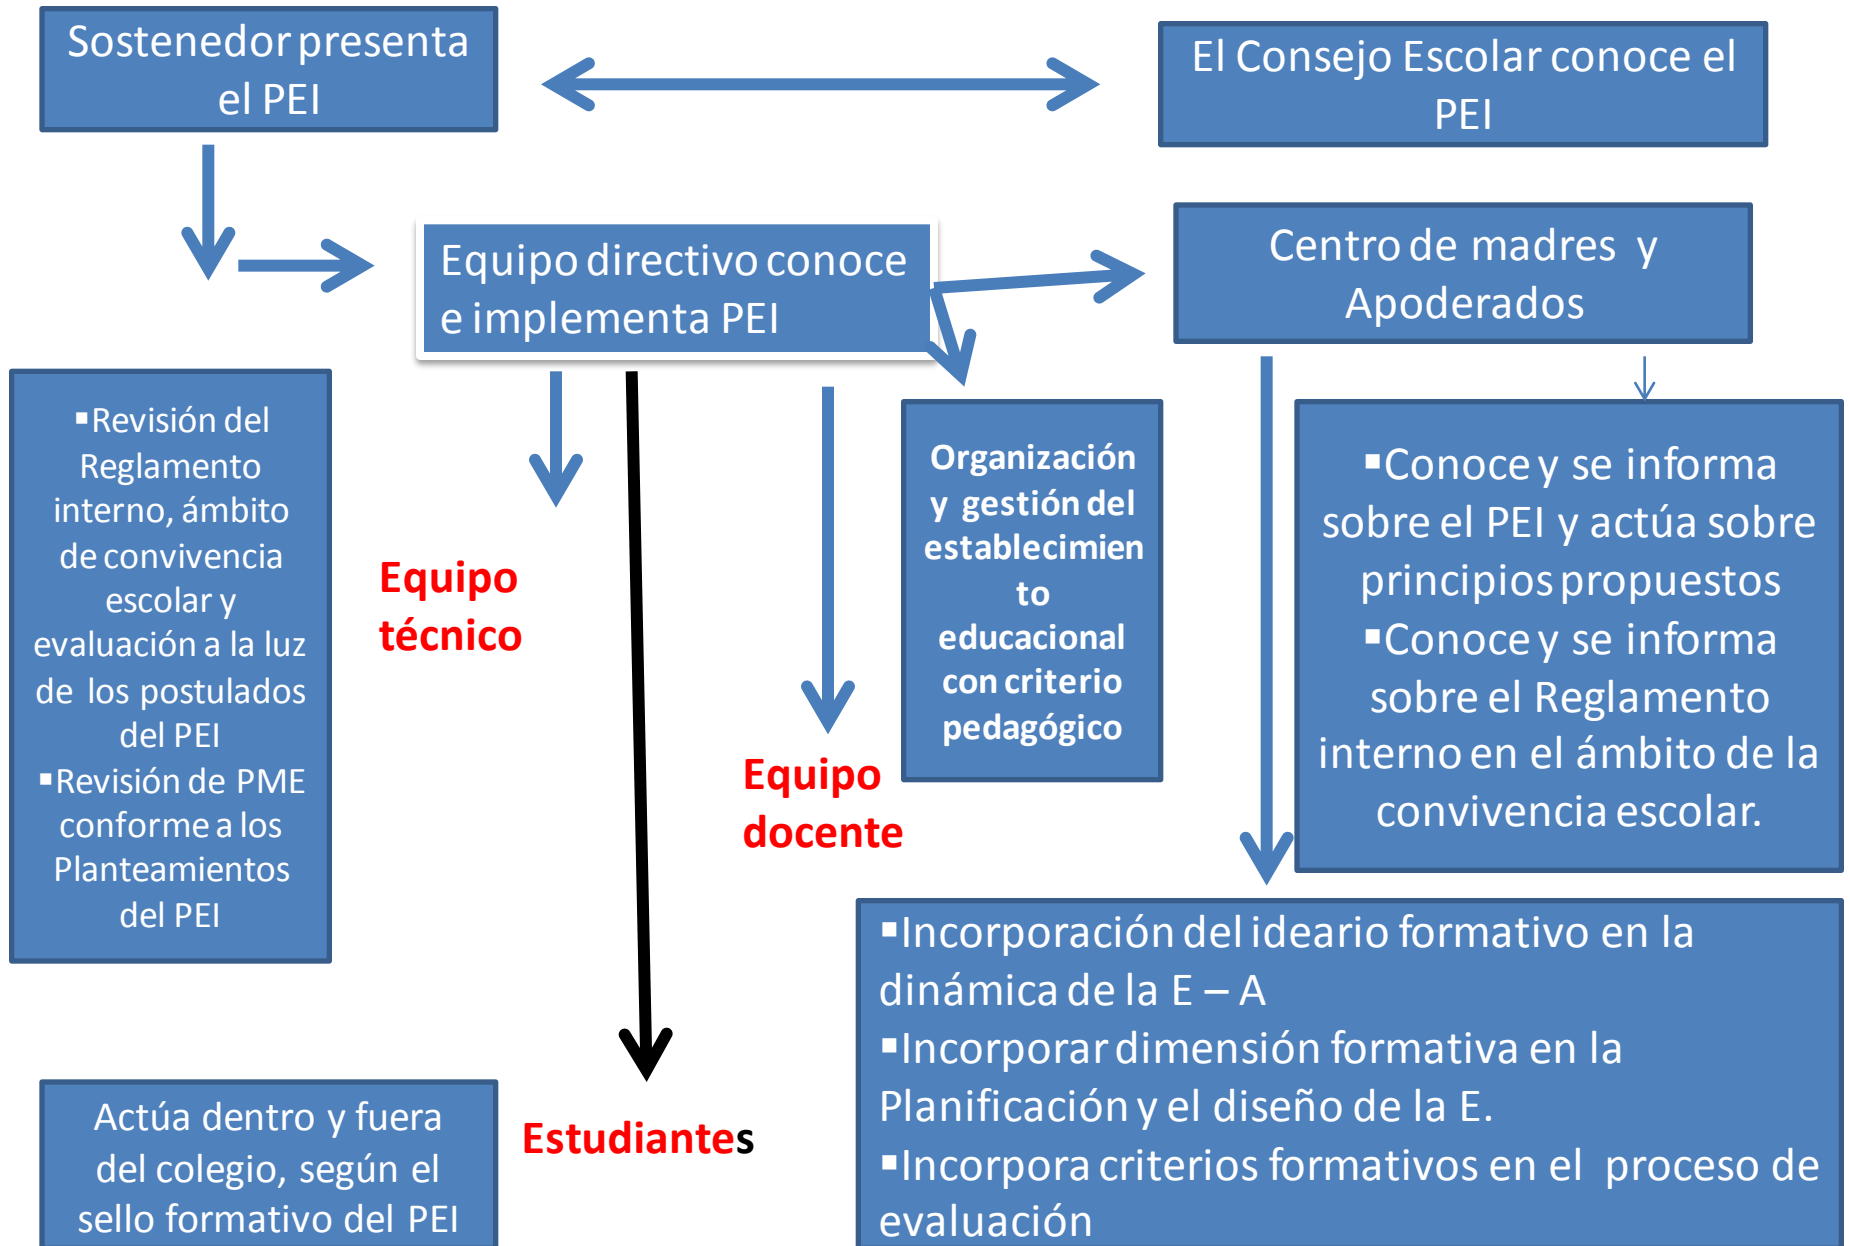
Sostenedor presenta el PEI

El Consejo Escolar conoce el PEI

Equipo directivo conoce e implementa PEI

Centro de madres y Apoderados

▪Revisión del Reglamento interno, ámbito de convivencia escolar y evaluación a la luz de los postulados del PEI
▪Revisión de PME conforme a los Planteamientos del PEI

Equipo técnico

Organización y gestión del establecimiento educacional con criterio pedagógico

▪Conoce y se informa sobre el PEI y actúa sobre principios propuestos
▪Conoce y se informa sobre el Reglamento interno en el ámbito de la convivencia escolar.

Equipo docente

▪Incorporación del ideario formativo en la dinámica de la E – A
▪Incorporar dimensión formativa en la Planificación y el diseño de la E.
▪Incorpora criterios formativos en el proceso de evaluación

Actúa dentro y fuera del colegio, según el sello formativo del PEI

Estudiantes